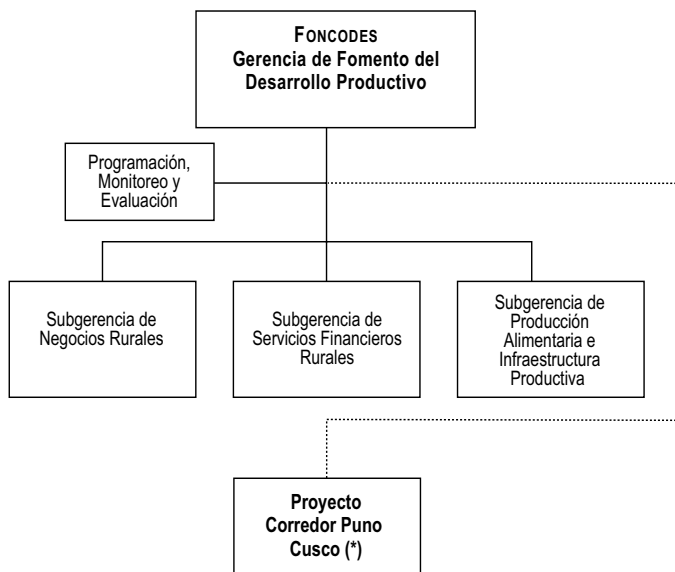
FONCODES
Gerencia de Fomento del Desarrollo Productivo

Programación, Monitoreo y Evaluación

Subgerencia de Negocios Rurales

Subgerencia de Servicios Financieros Rurales

Subgerencia de Producción Alimentaria e Infraestructura Productiva

Proyecto Corredor Puno Cusco (*)